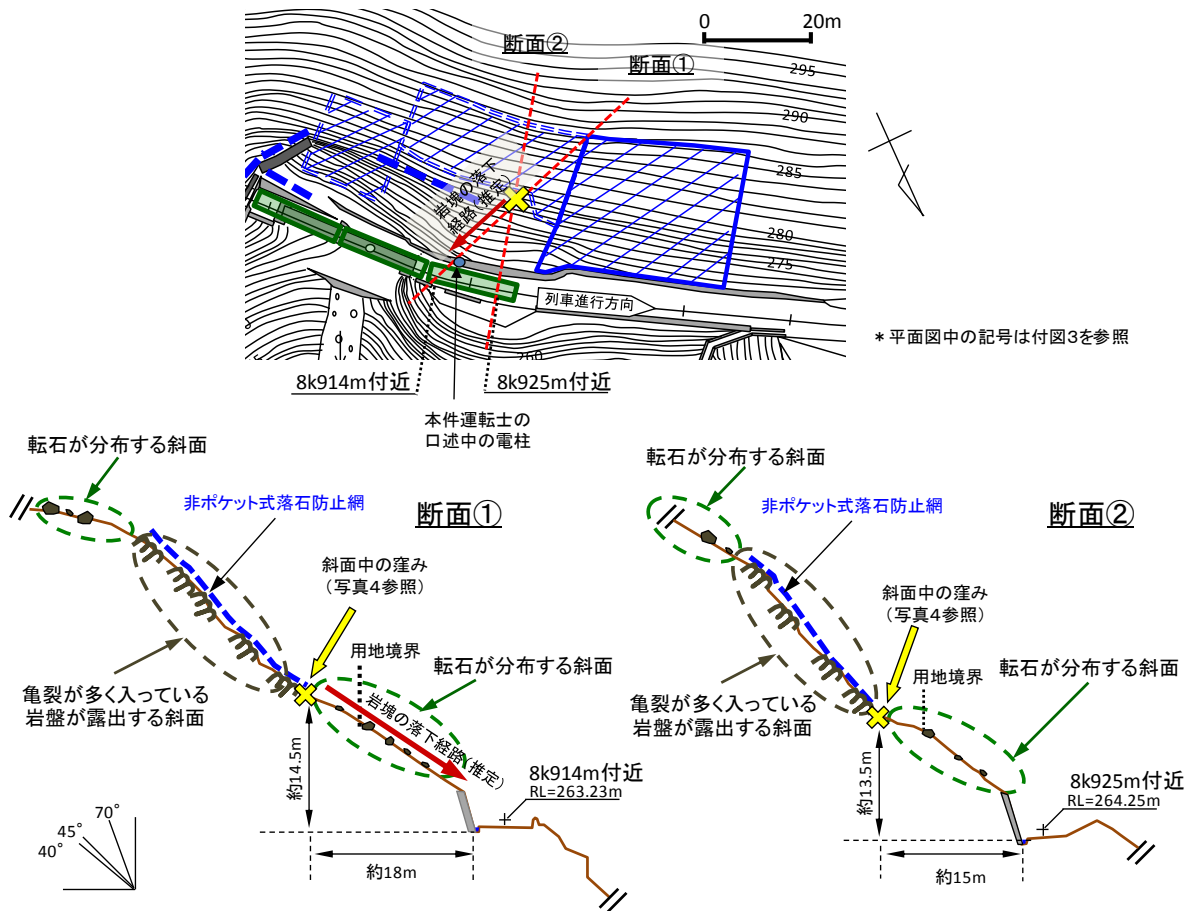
0 20m

断面②

断面①

295

290

285

280

275

岩塊の落下経路（推定）

列車進行方向

＊平面図中の記号は付図3を参照

8k914m付近

8k925m付近

本件運転士の口述中の電柱

転石が分布する斜面

非ポケット式落石防止網

断面①

斜面中の窪み（写真4参照）

用地境界

転石が分布する斜面

亀裂が多く入っている岩盤が露出する斜面

岩塊の落下経路（推定）

約14.5m

8k914m付近

RL=263.23m

約18m

70°

45°

40°

転石が分布する斜面

非ポケット式落石防止網

断面②

斜面中の窪み（写真4参照）

用地境界

転石が分布する斜面

亀裂が多く入っている岩盤が露出する斜面

約13.5m

8k925m付近

RL=264.25m

約15m